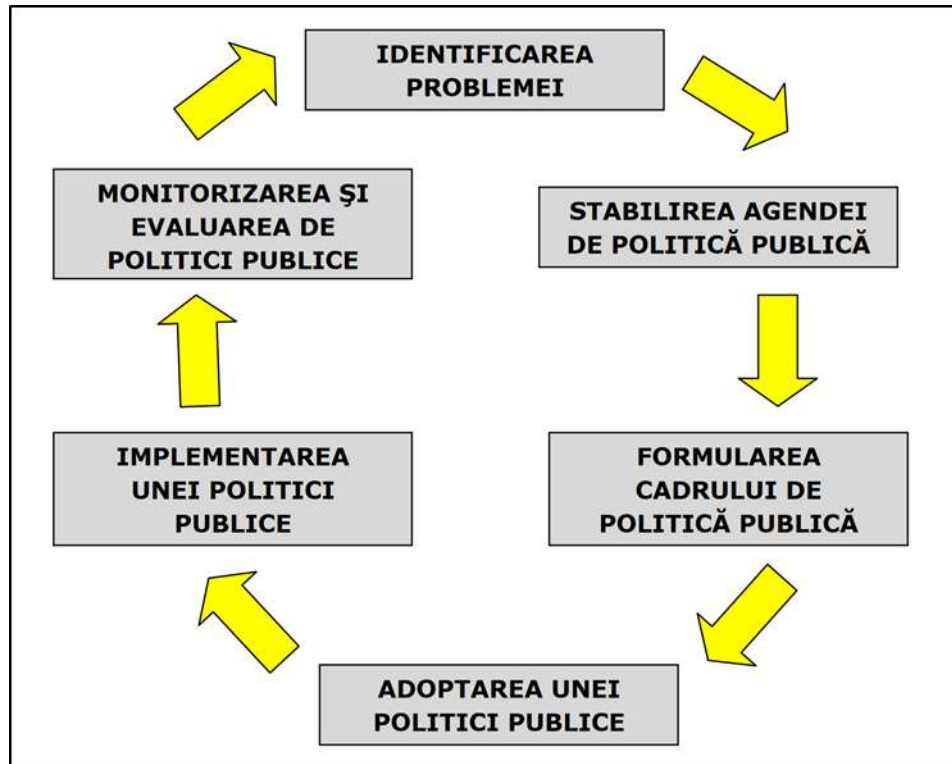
IDENTIFICAREA PROBLEMEI

STABILIREA AGENDEI DE POLITICĂ PUBLICĂ

FORMULAREA CADRULUI DE POLITICĂ PUBLICĂ

ADOPTAREA UNEI POLITICI PUBLICE

IMPLEMENTAREA UNEI POLITICI PUBLICE

MONITORIZAREA ŞI EVALUAREA DE POLITICI PUBLICE